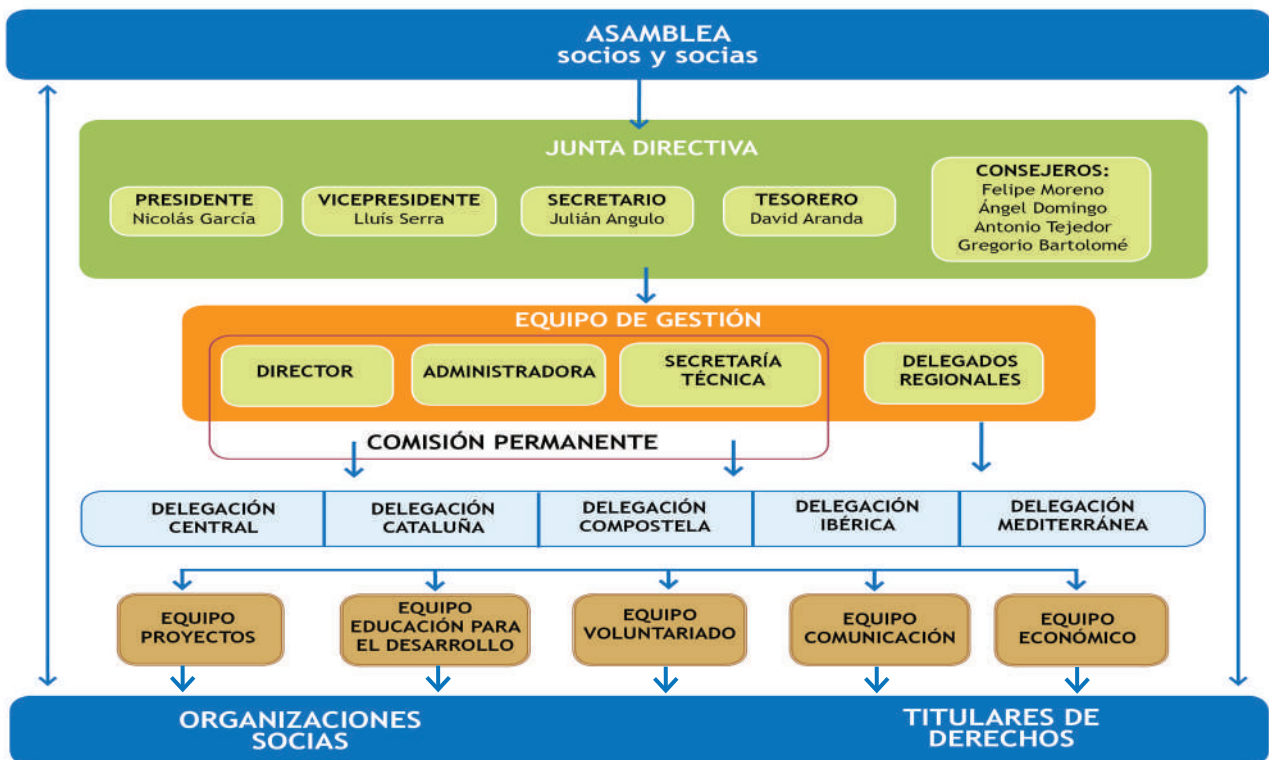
ASAMBLEA
socios y socias

JUNTA DIRECTIVA

PRESIDENTE
Nicolás García

VICEPRESIDENTE
Lluís Serra

SECRETARIO
Julián Angulo

TESORERO
David Aranda

CONSEJEROS:
Felipe Moreno
Ángel Domingo
Antonio Tejedor
Gregorio Bartolomé

EQUIPO DE GESTIÓN

DIRECTOR

ADMINISTRADORA

SECRETARÍA TÉCNICA

DELEGADOS REGIONALES

COMISIÓN PERMANENTE

| DELEGACIÓN CENTRAL | DELEGACIÓN CATALUÑA | DELEGACIÓN COMPOSTELA | DELEGACIÓN IBÉRICA | DELEGACIÓN MEDITERRÁNEA |
|---|---|---|---|---|

EQUIPO PROYECTOS

EQUIPO EDUCACIÓN PARA EL DESARROLLO

EQUIPO VOLUNTARIADO

EQUIPO COMUNICACIÓN

EQUIPO ECONÓMICO

ORGANIZACIONES SOCIAS

TITULARES DE DERECHOS